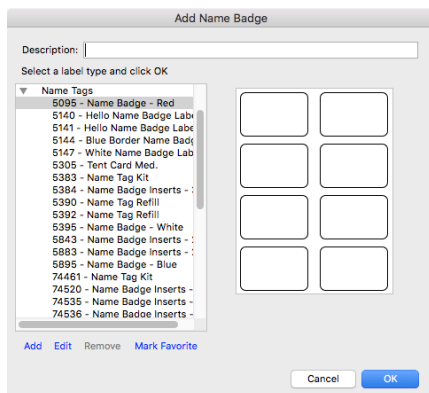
Add Name Badge

Description:

Select a label type and click OK

Name Tags
5095 - Name Badge - Red
5140 - Hello Name Badge Labe
5141 - Hello Name Badge Labe
5144 - Blue Border Name Badg
5147 - White Name Badge Lab
5305 - Tent Card Med.
5383 - Name Tag Kit
5384 - Name Badge Inserts - 
5390 - Name Tag Refill
5392 - Name Tag Refill
5395 - Name Badge - White
5843 - Name Badge Inserts - 
5883 - Name Badge Inserts - 
5895 - Name Badge - Blue
74461 - Name Tag Kit
74520 - Name Badge Inserts -
74535 - Name Badge Inserts -
74536 - Name Badge Inserts -

Add Edit Remove Mark Favorite

Cancel OK